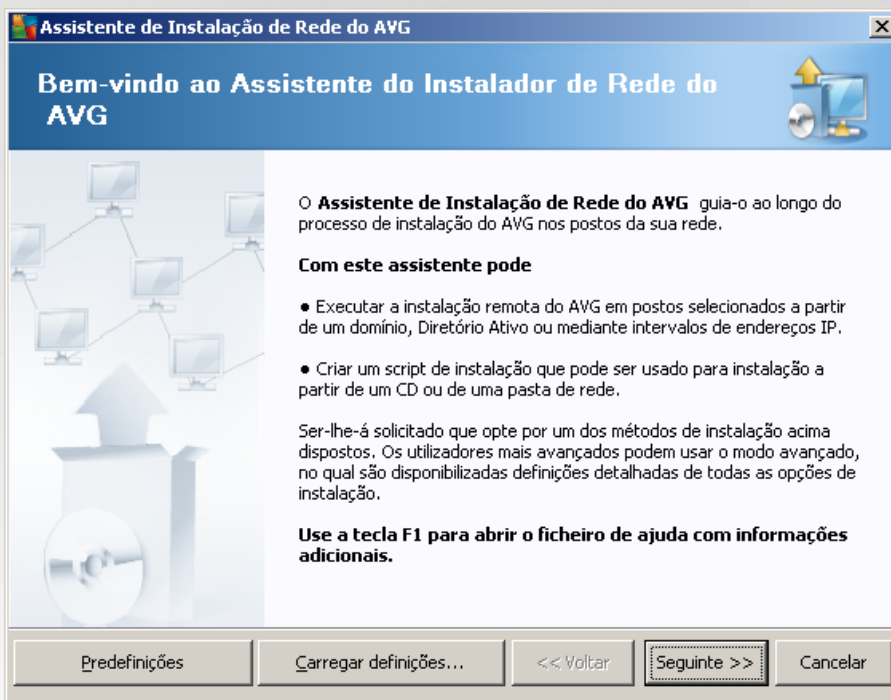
Assistente de Instalação de Rede do AVG

Bem-vindo ao Assistente do Instalador de Rede do AVG

O **Assistente de Instalação de Rede do AVG** guia-o ao longo do processo de instalação do AVG nos postos da sua rede.

**Com este assistente pode**

● Executar a instalação remota do AVG em postos selecionados a partir de um domínio, Diretório Ativo ou mediante intervalos de endereços IP.

● Criar um script de instalação que pode ser usado para instalação a partir de um CD ou de uma pasta de rede.

Ser-lhe-á solicitado que opte por um dos métodos de instalação acima dispostos. Os utilizadores mais avançados podem usar o modo avançado, no qual são disponibilizadas definições detalhadas de todas as opções de instalação.

**Use a tecla F1 para abrir o ficheiro de ajuda com informações adicionais.**

Predefinições | Carregar definições... | << Voltar | Seguinte >> | Cancelar